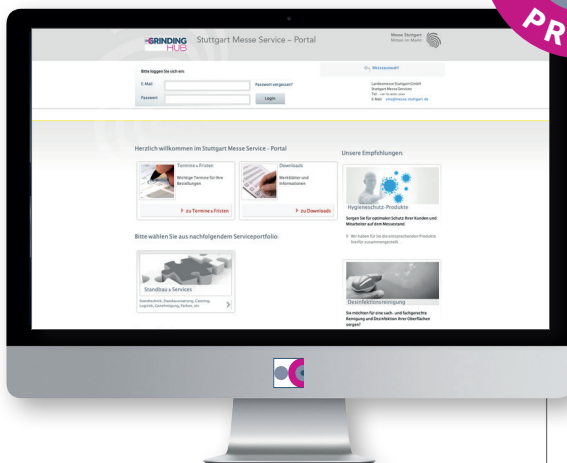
PR

GRINDING HUB Stuttgart Messe Service – Portal

Messe Stuttgart Mitten im Markt

Bitte loggen Sie sich ein

E-Mail

Passwort vergessen?

Passwort

Login

Landesmesse Stuttgart GmbH
Stuttgart Messe Services
Tel. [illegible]
E-Mail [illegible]

Herzlich willkommen im Stuttgart Messe Service - Portal

Termine & Fristen
Wichtige Termine für Ihre Bestellungen
zu Termine & Fristen

Downloads
Merkblätter und Informationen
zu Downloads

Unsere Empfehlungen

Hygieneschutz-Produkte
Sorgen Sie für optimalen Schutz Ihrer Kunden und Mitarbeiter auf Ihrem Messestand.
Wir haben für Sie die entsprechenden Produkte hierfür zusammengestellt.

Bitte wählen Sie aus nachfolgendem Serviceportfolio

Standbau & Services
Standtechnik, Standausstattung, Catering, Logistik, Standreinigung, Parken, etc.

Desinfektionsreinigung
Sie möchten für eine sach- und fachgerechte Reinigung und Desinfektion Ihrer Oberflächen sorgen?